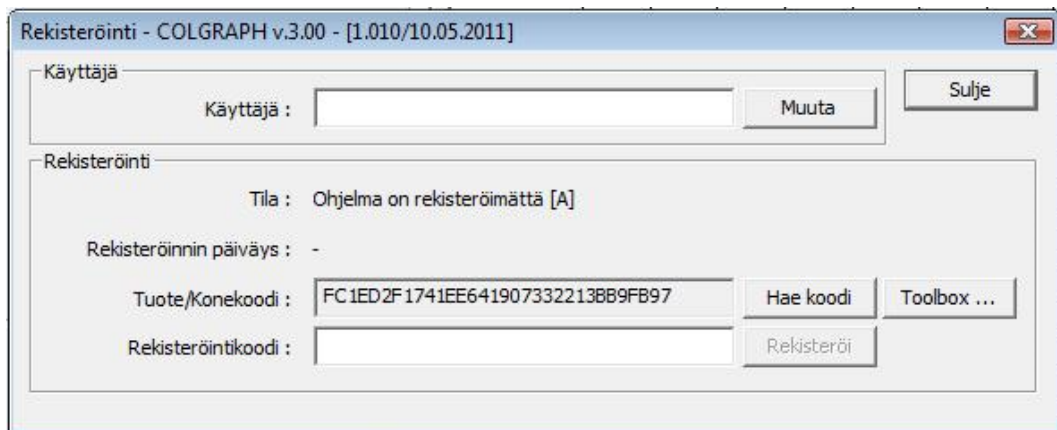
Rekisteröinti - COLGRAPH v.3.00 - [1.010/10.05.2011]

Käyttäjä

Käyttäjä :

Muuta

Sulje

Rekisteröinti

Tila : Ohjelma on rekisteröimättä [A]

Rekisteröinnin päiväys : -

Tuote/Konekoodi : FC1ED2F1741EE641907332213BB9FB97

Hae koodi

Toolbox ...

Rekisteröintikoodi :

Rekisteröi